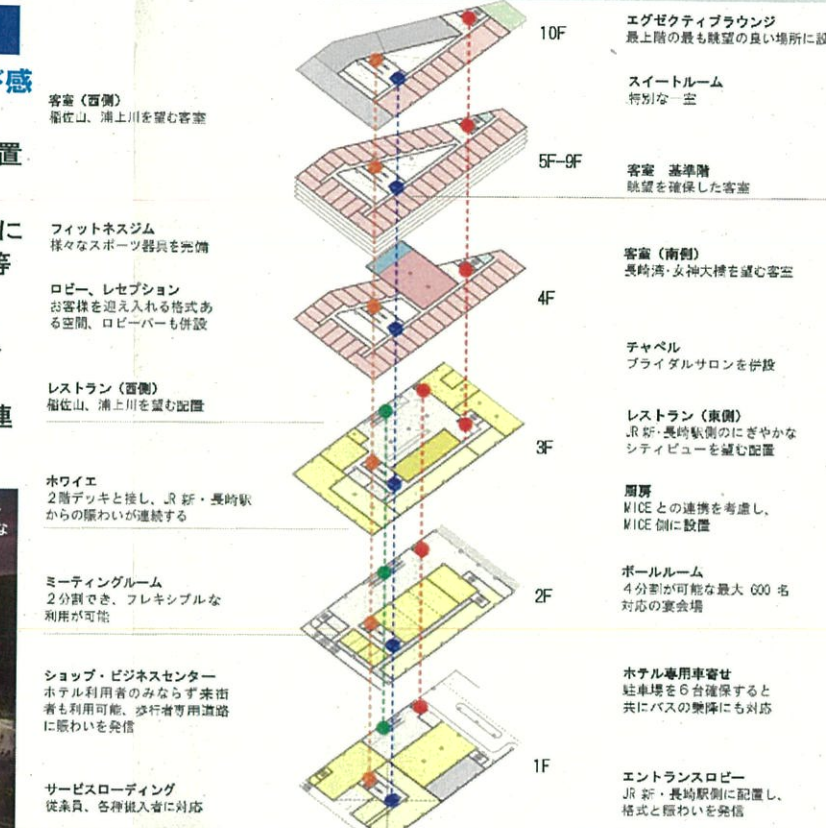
感

置

に

等

連

な

客室（西側）
稲佐山、浦上川を望む客室

フィットネスジム
様々なスポーツ器具を完備

ロビー、レセプション
お客様を迎え入れる格式ある空間、ロビーバーも併設

レストラン（西側）
稲佐山、浦上川を望む配置

ホワイエ
2階デッキと接し、JR 新・長崎駅からの賑わいが連続する

ミーティングルーム
2分割でき、フレキシブルな利用が可能

ショップ・ビジネスセンター
ホテル利用者のみならず来街者も利用可能、歩行者専用道路に賑わいを発信

サービスローディング
従業員、各種搬入者に対応

10F

5F~9F

4F

3F

2F

1F

エグゼクティブラウンジ
最上階の最も眺望の良い場所に設

スイートルーム
特別な一室

客室　基準階
眺望を確保した客室

客室（南側）
長崎湾・女神大橋を望む客室

チャペル
ブライダルサロンを併設

レストラン（東側）
JR 新・長崎駅側のにぎやかなシティビューを望む配置

厨房
MICE との連携を考慮し、MICE 側に設置

ボールルーム
4分割が可能な最大 600 名対応の宴会場

ホテル専用車寄せ
駐車場を6台確保すると共にバスの乗降にも対応

エントランスロビー
JR 新・長崎駅側に配置し、格式と賑わいを発信